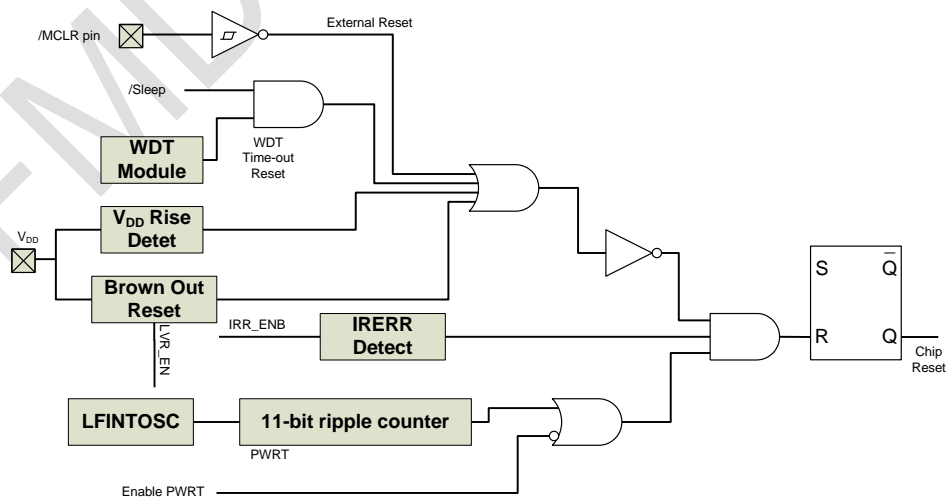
/MCLR pin

External Reset

/Sleep

WDT Module

WDT Time-out Reset

$V_{DD}$ Rise Detet

$V_{DD}$

Brown Out Reset

LVR_EN

IRR_ENB

IRERR Detect

S

$\overline{Q}$

R

Q

Chip Reset

LFINTOSC

11-bit ripple counter

PWRT

Enable PWRT